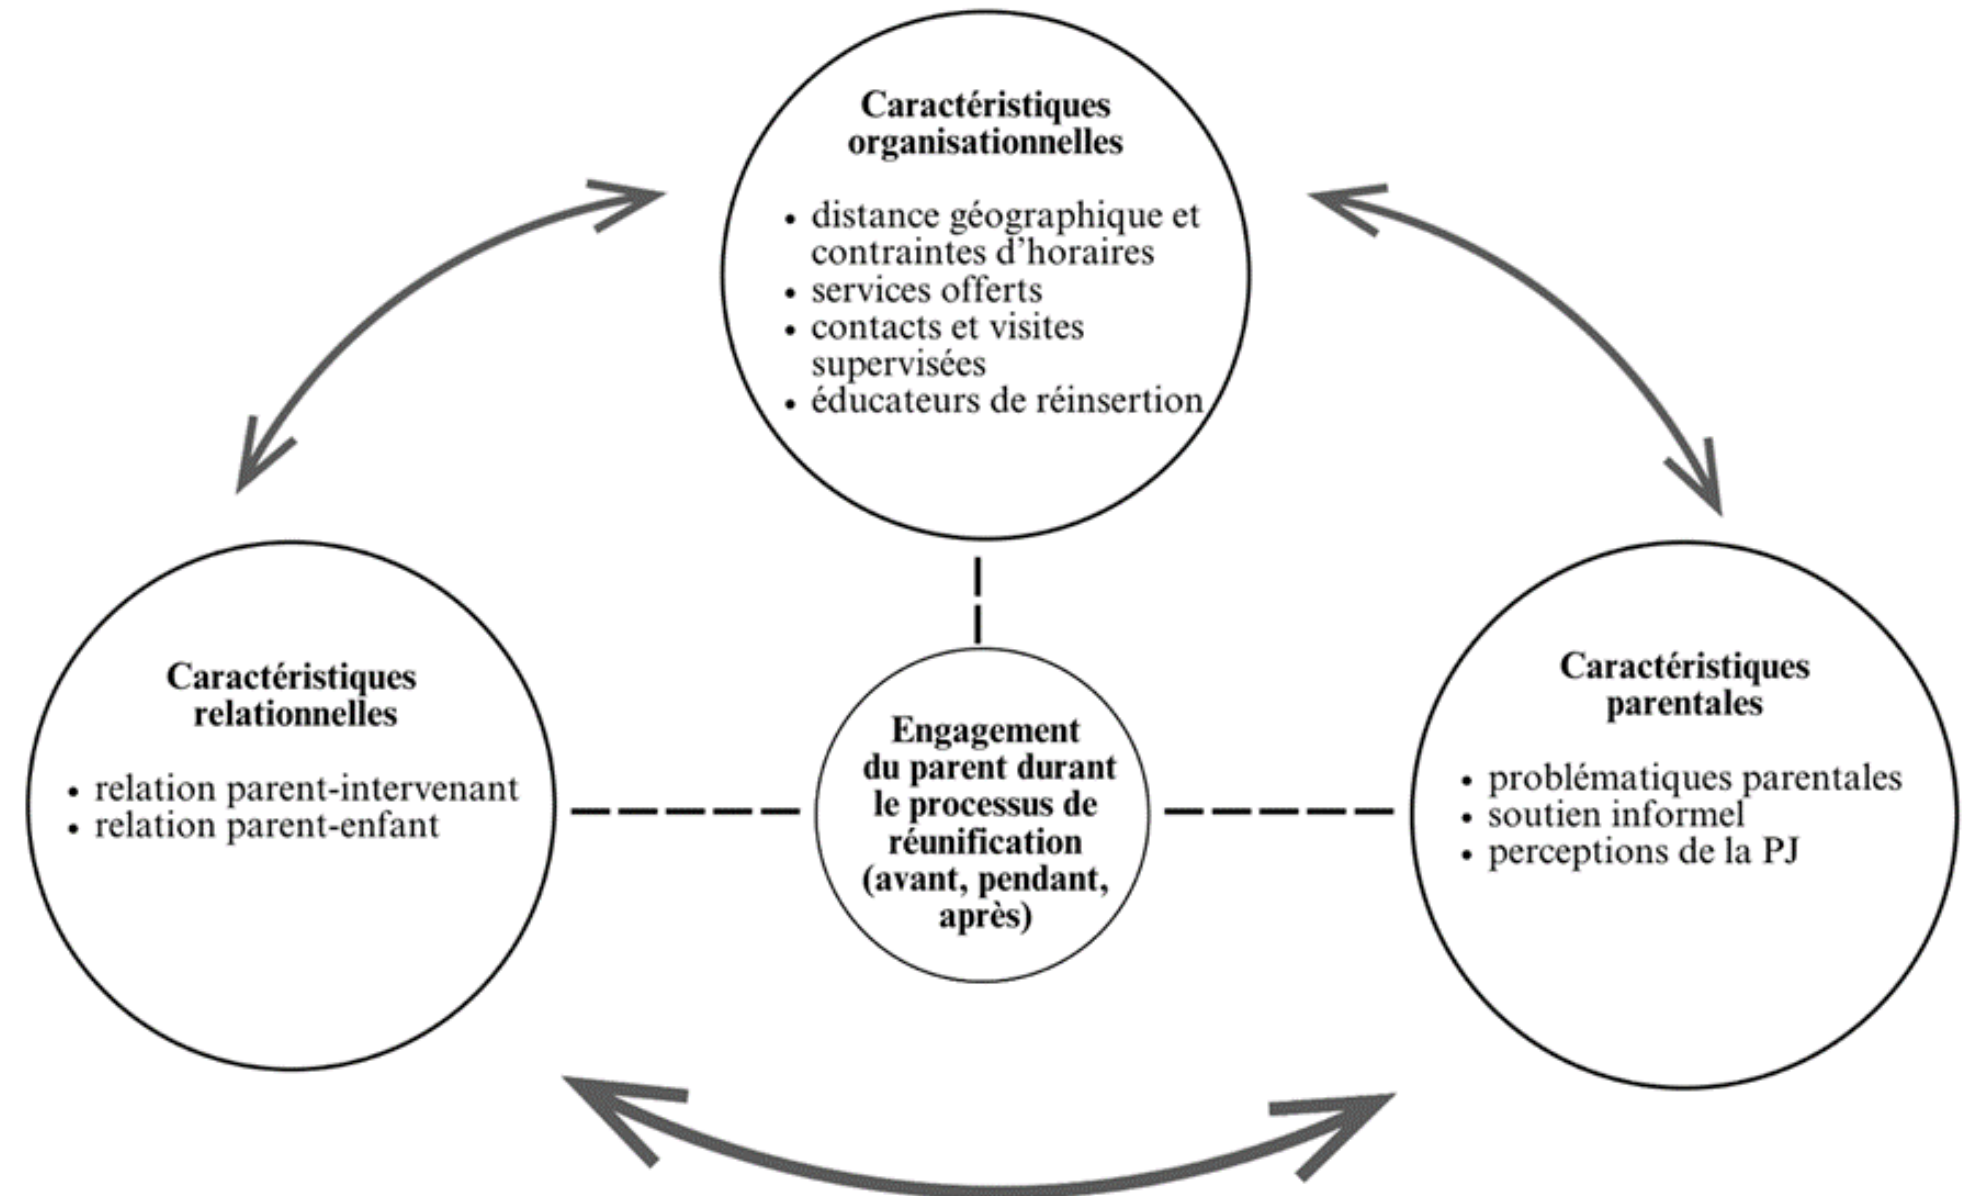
**Caractéristiques organisationnelles**

- distance géographique et contraintes d’horaires
- services offerts
- contacts et visites supervisées
- éducateurs de réinsertion

**Caractéristiques relationnelles**

- relation parent-intervenant
- relation parent-enfant

**Engagement du parent durant le processus de réunification (avant, pendant, après)**

**Caractéristiques parentales**

- problématiques parentales
- soutien informel
- perceptions de la PJ